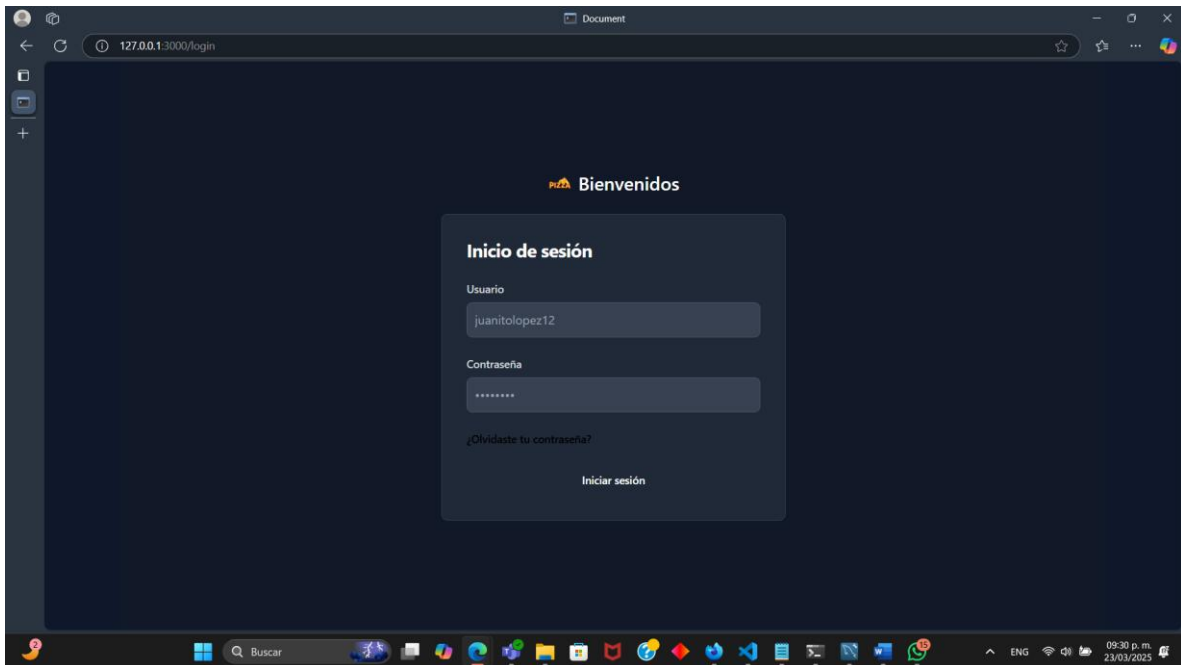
Document

127.0.0.1:3000/login

PIZZA Bienvenidos

Inicio de sesión

Usuario

juanitolopez12

Contraseña

••••••••

¿Olvidaste tu contraseña?

Iniciar sesión

2

Buscar

15

ENG

09:30 p. m.
23/03/2025